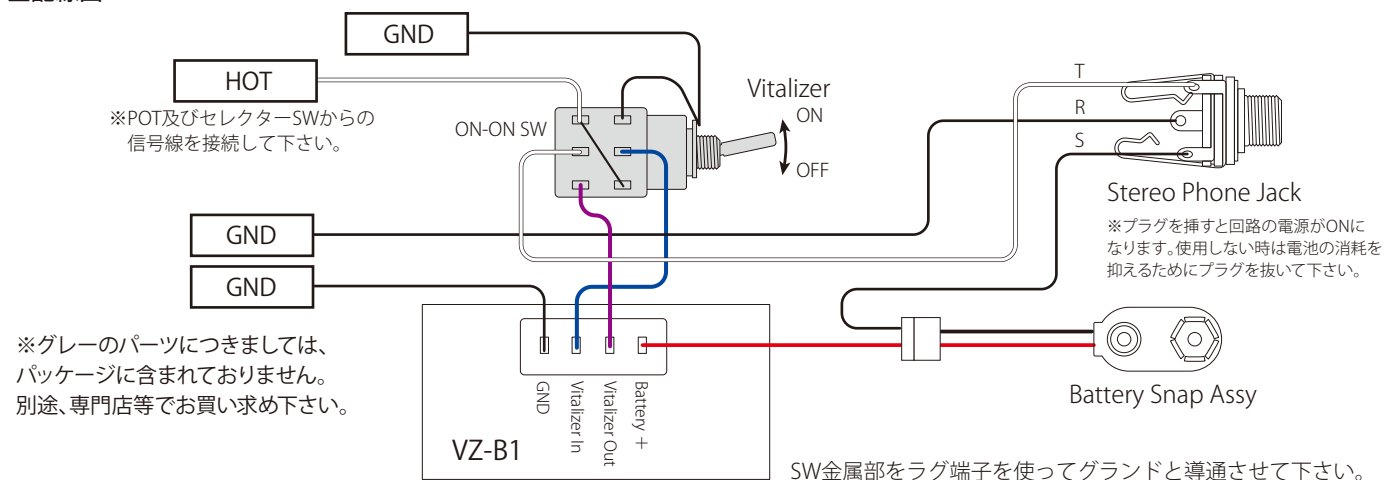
GND

HOT

※POT及びセレクターSWからの信号線を接続して下さい。

ON-ON SW

Vitalizer

ON

OFF

T

R

S

Stereo Phone Jack

※プラグを挿すと回路の電源がONになります。使用しない時は電池の消耗を抑えるためにプラグを抜いて下さい。

GND

GND

※グレーのパーツにつきましては、パッケージに含まれておりません。別途、専門店等でお買い求め下さい。

GND

Vitalizer In

Vitalizer Out

Battery +

VZ-B1

Battery Snap Assy

SW金属部をラグ端子を使ってグランドと導通させて下さい。